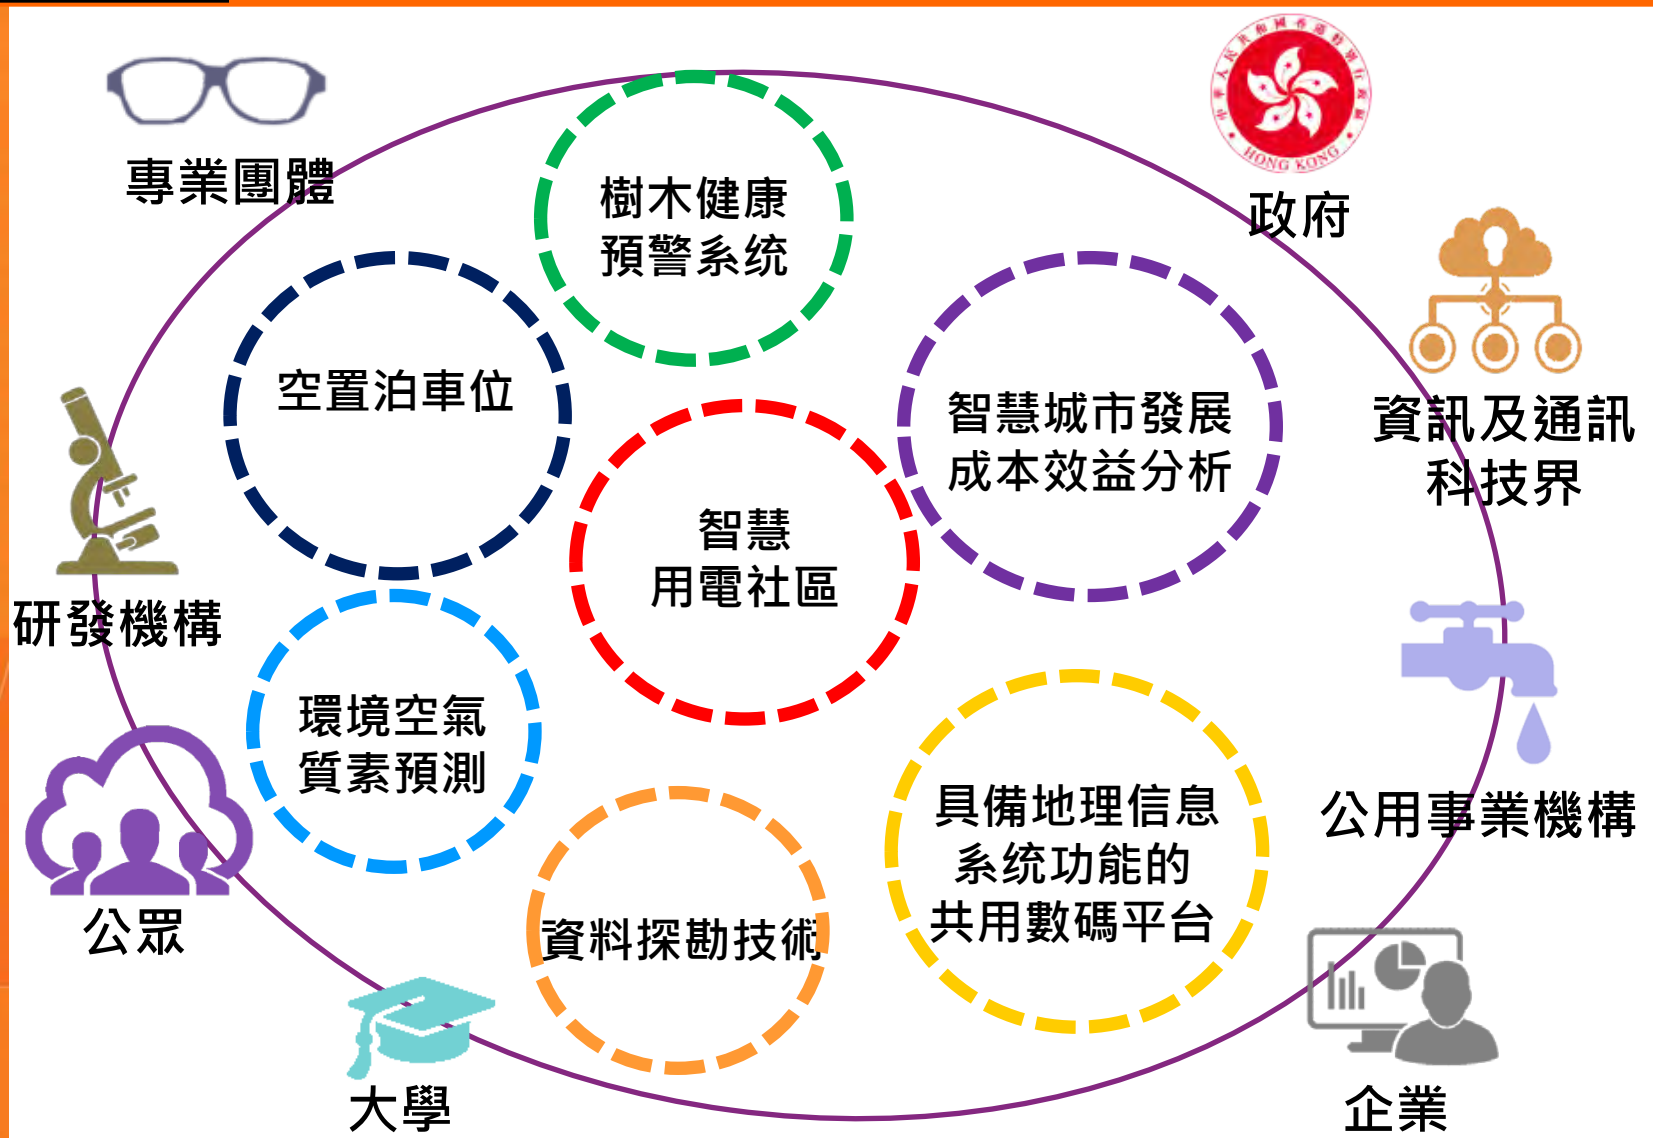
專業團體

樹木健康預警系統

政府

HONG KONG

空置泊車位

智慧城市發展成本效益分析

資訊及通訊科技界

智慧用電社區

研發機構

環境空氣質素預測

公用事業機構

具備地理信息系統功能的共用數碼平台

公眾

資料探勘技術

大學

企業